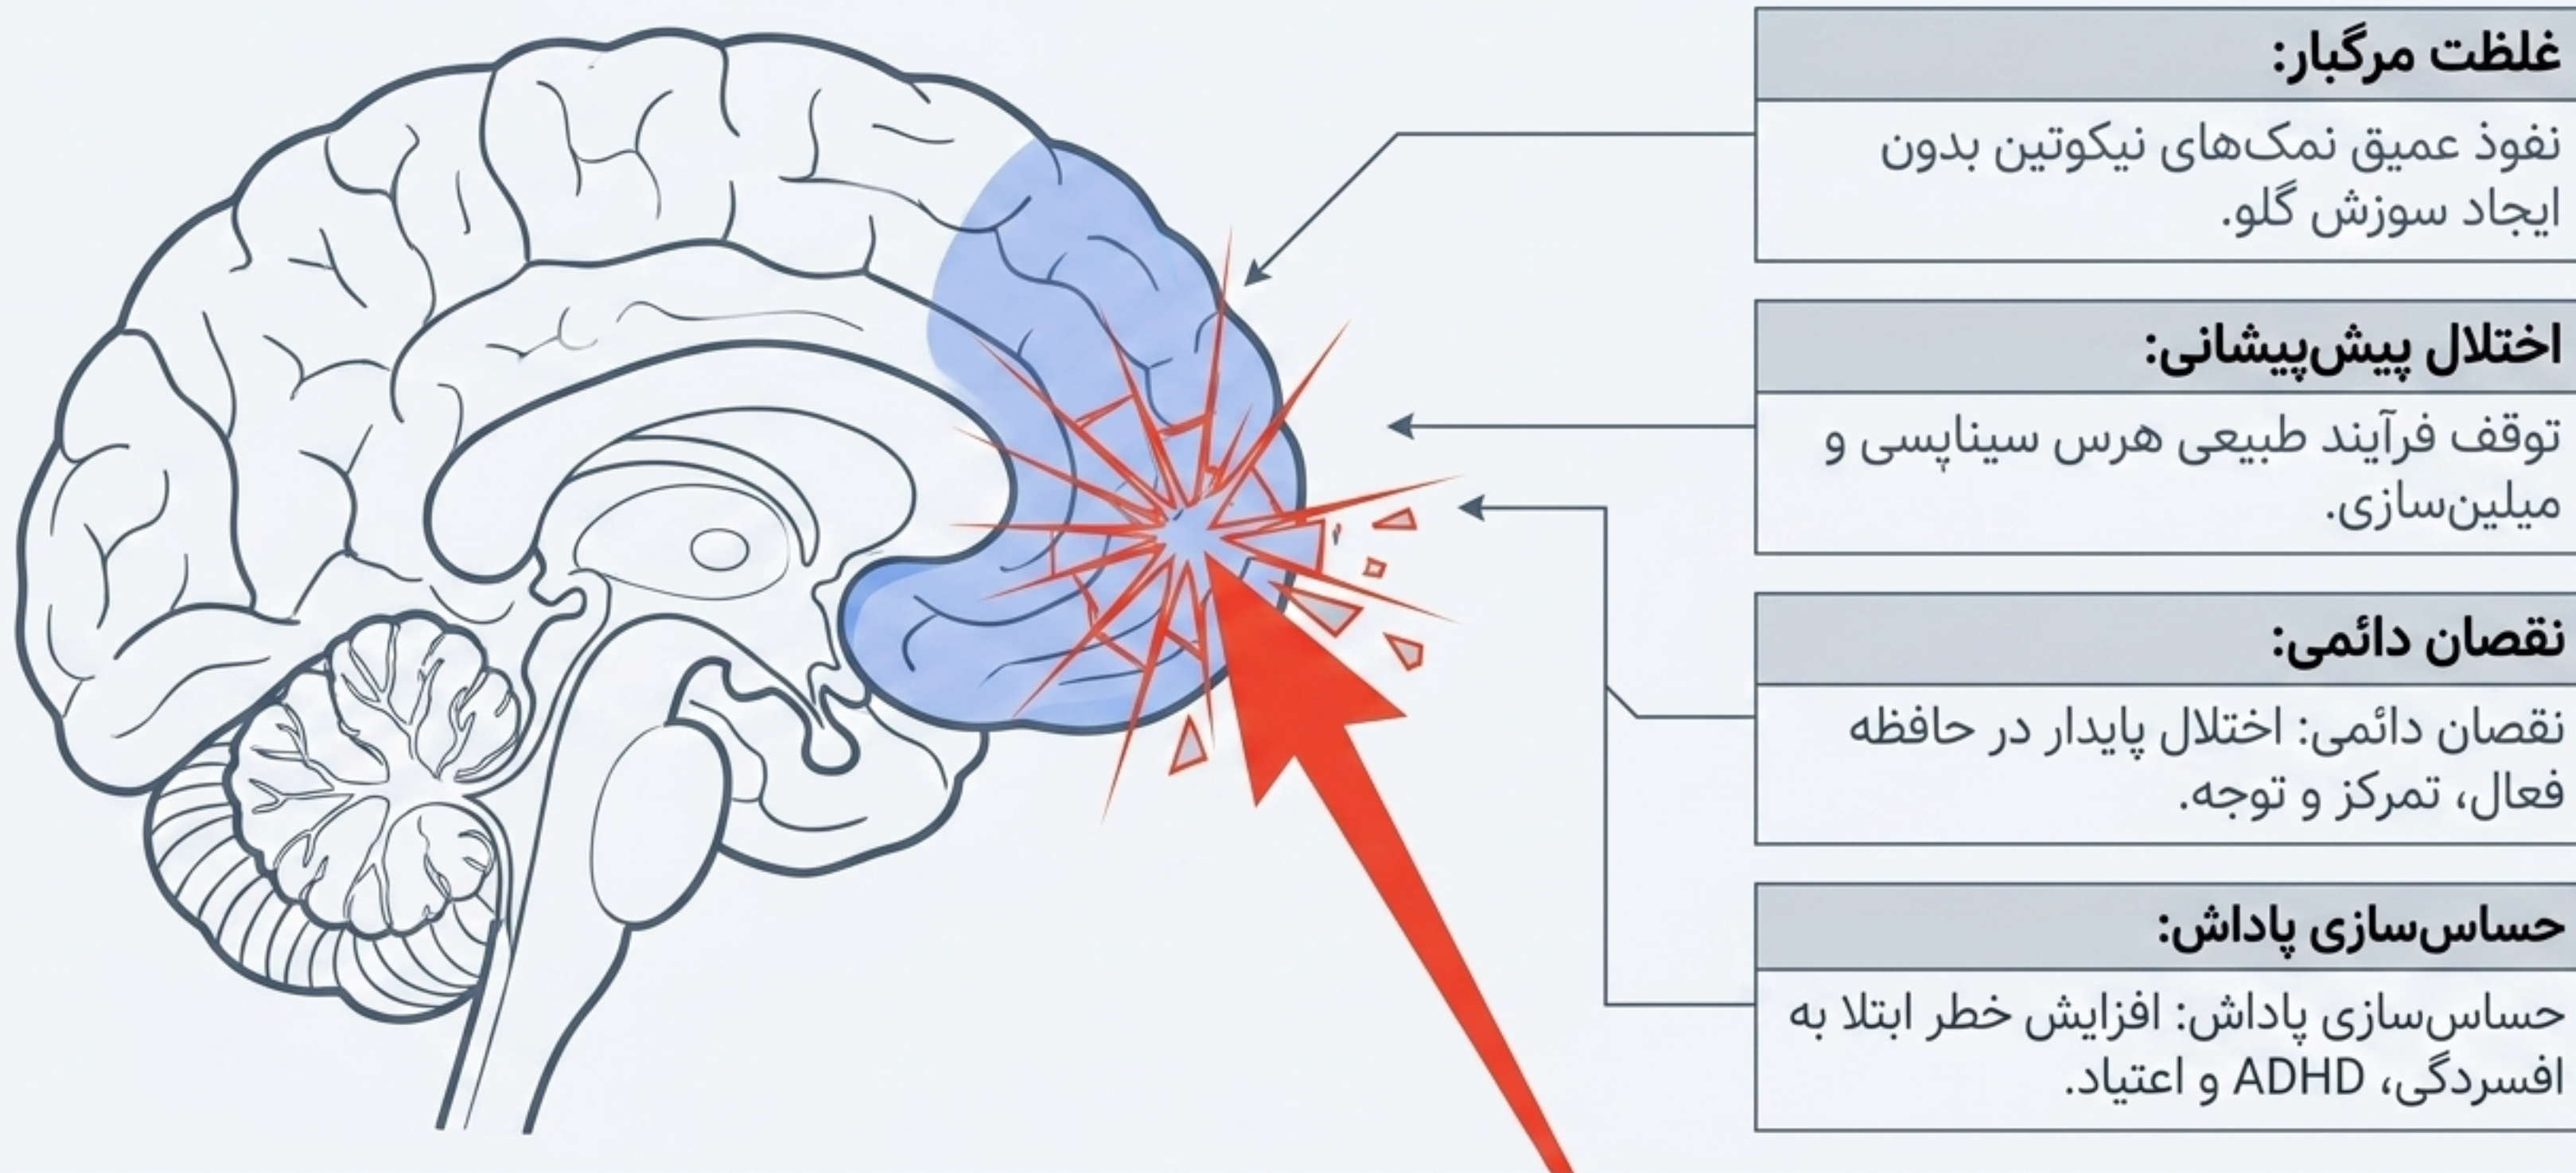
غلظت مرگبار:

نفوذ عمیق نمک‌های نیکوتین بدون ایجاد سوزش گلو.

اختلال پیش‌پیشانی:

توقف فرآیند طبیعی هرس سیناپسی و میلین‌سازی.

نقصان دائمی:

نقصان دائمی: اختلال پایدار در حافظه فعال، تمرکز و توجه.

حساس‌سازی پاداش:

حساس‌سازی پاداش: افزایش خطر ابتلا به افسردگی، ADHD و اعتیاد.